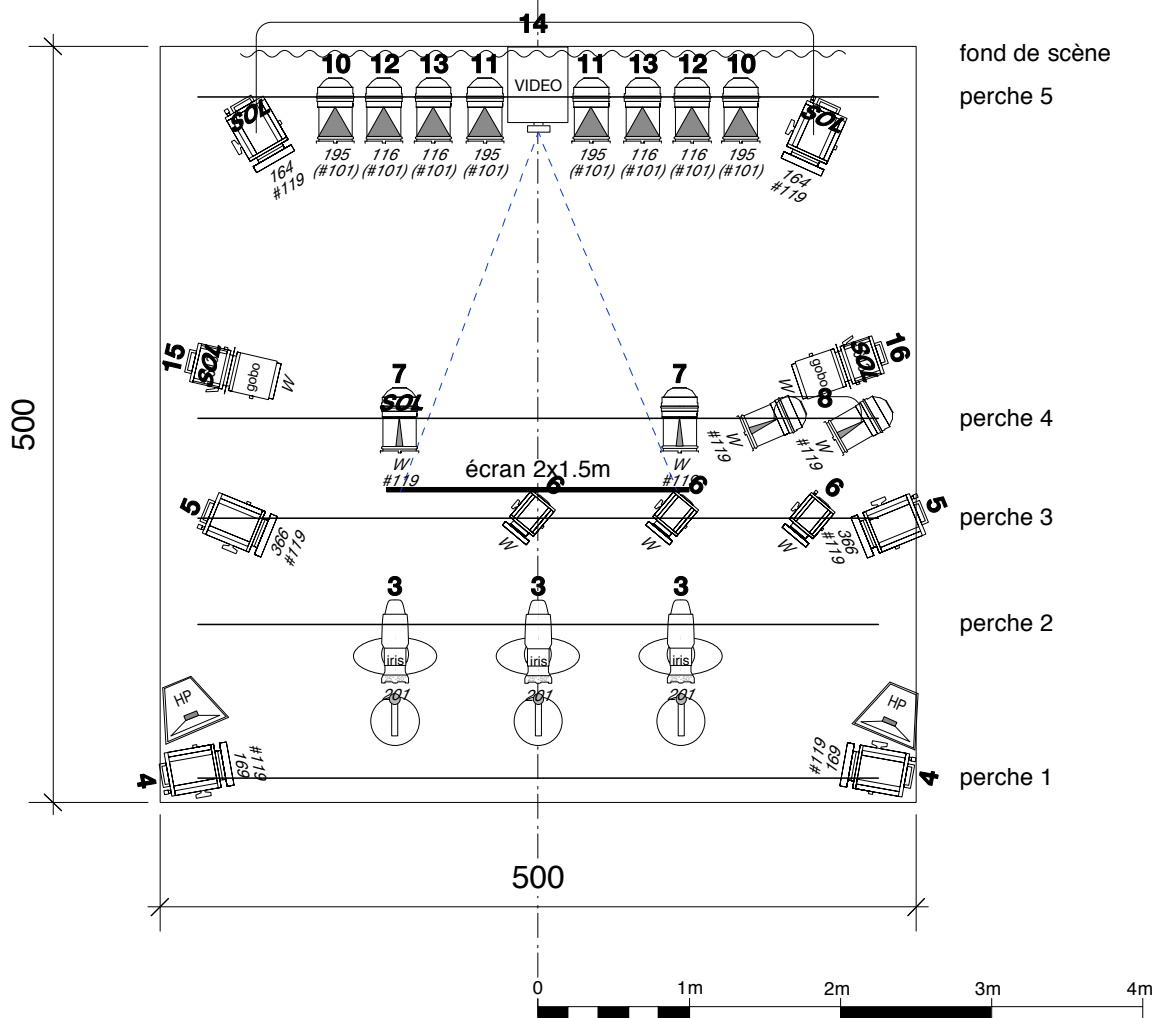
14

fond de scène

10 12 13 11 VIDEO 11 13 12 10

perche 5

SOL SOL

195 (#101) 116 (#101) 116 (#101) 195 (#101) 195 (#101) 116 (#101) 116 (#101) 195 (#101)

164 #119 164 #119

500

15 SOL gobo W

16 SOL gobo W

7 SOL 7

8

perche 4

W #119 W #119 W #119 W #119

écran 2x1.5m

5 6 6 6 5

perche 3

366 #119 W W W 366 #119

3 3 3

perche 2

iris iris iris

201 201 201

HP HP

4 #119 169 #119 169 4

perche 1

500

0 1m 2m 3m 4m